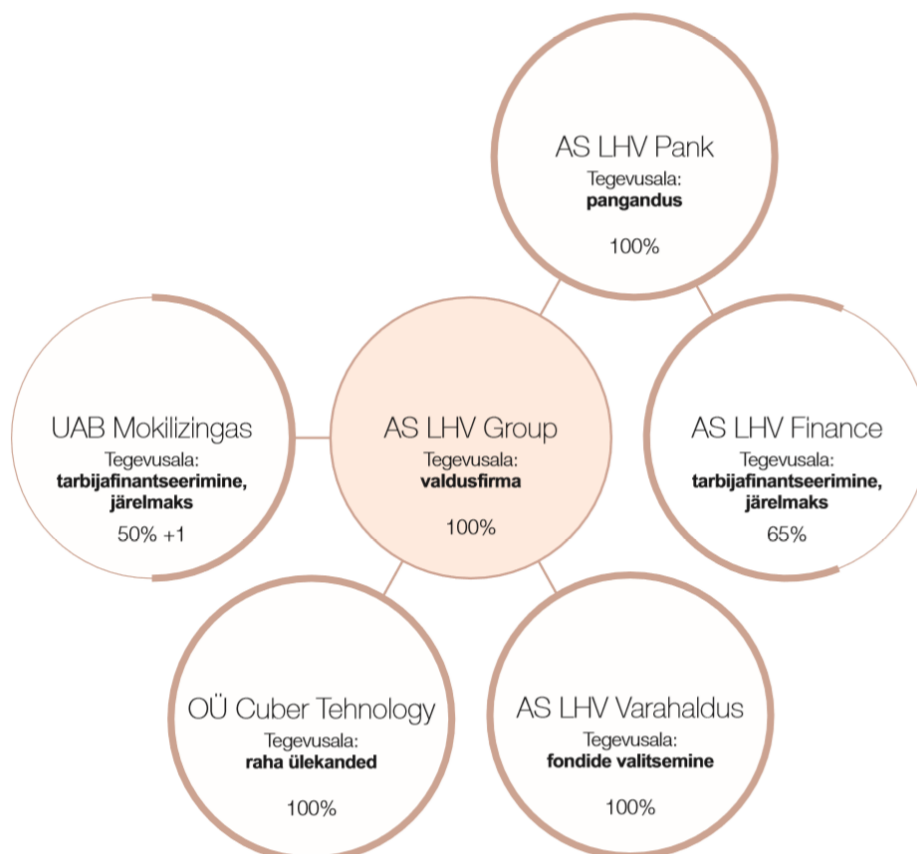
AS LHV Pank
Tegevusala:
pangandus
100%

UAB Mokilizingas
Tegevusala:
tarbijafinantseerimine, järelmaks
50% +1

AS LHV Group
Tegevusala:
valdusfirma
100%

AS LHV Finance
Tegevusala:
tarbijafinantseerimine, järelmaks
65%

OÜ Cuber Tehnology
Tegevusala:
raha ülekanded
100%

AS LHV Varahaldus
Tegevusala:
fondide valitsemine
100%